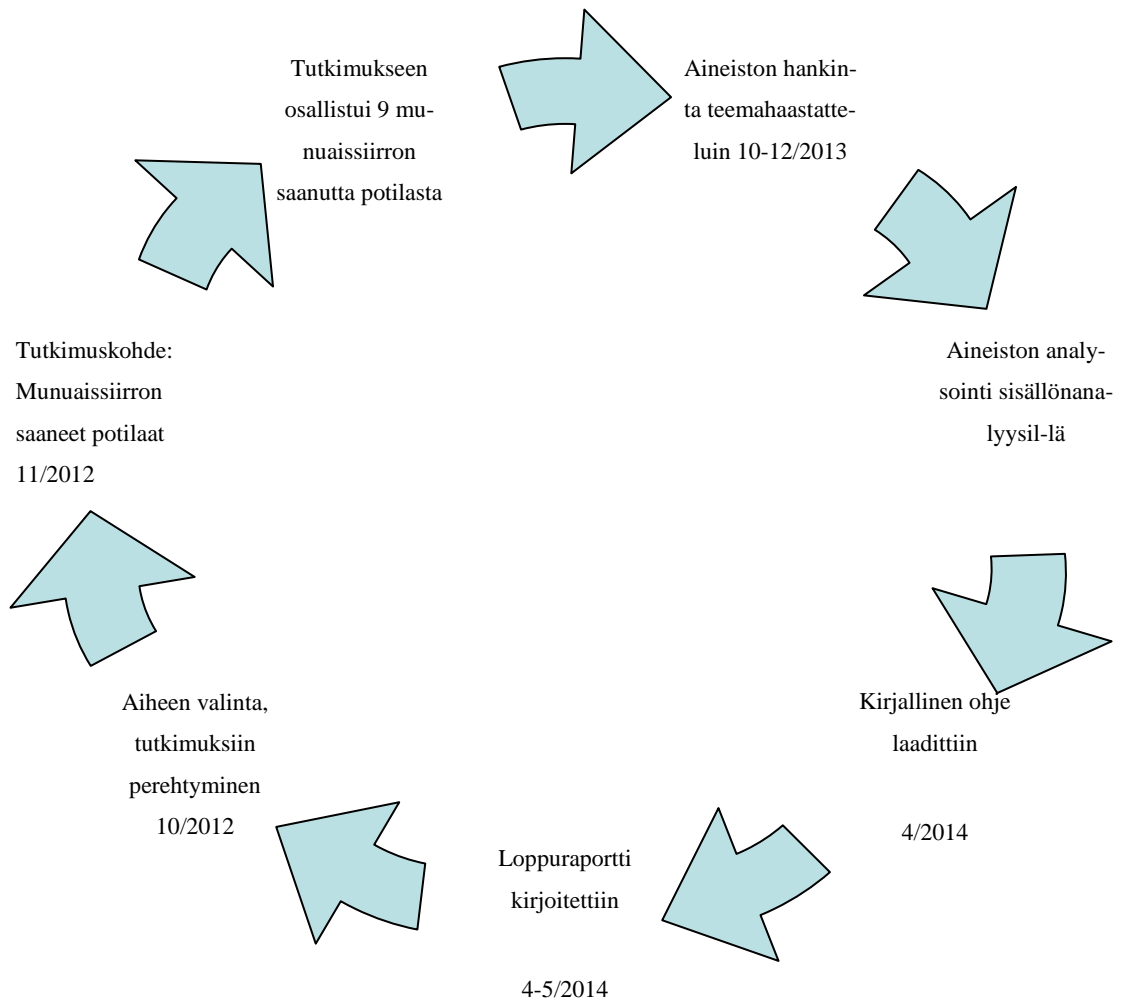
Tutkimukseen osallistui 9 munuaissiirron saanutta potilasta

Aineiston hankinta teemahaastatteluin 10-12/2013

Aineiston analysointi sisällönanalyysil-lä

Kirjallinen ohje laadittiin

4/2014

Loppuraportti kirjoitettiin

4-5/2014

Aiheen valinta, tutkimuksiin perehtyminen 10/2012

Tutkimuskohde: Munuaissiirron saaneet potilaat 11/2012